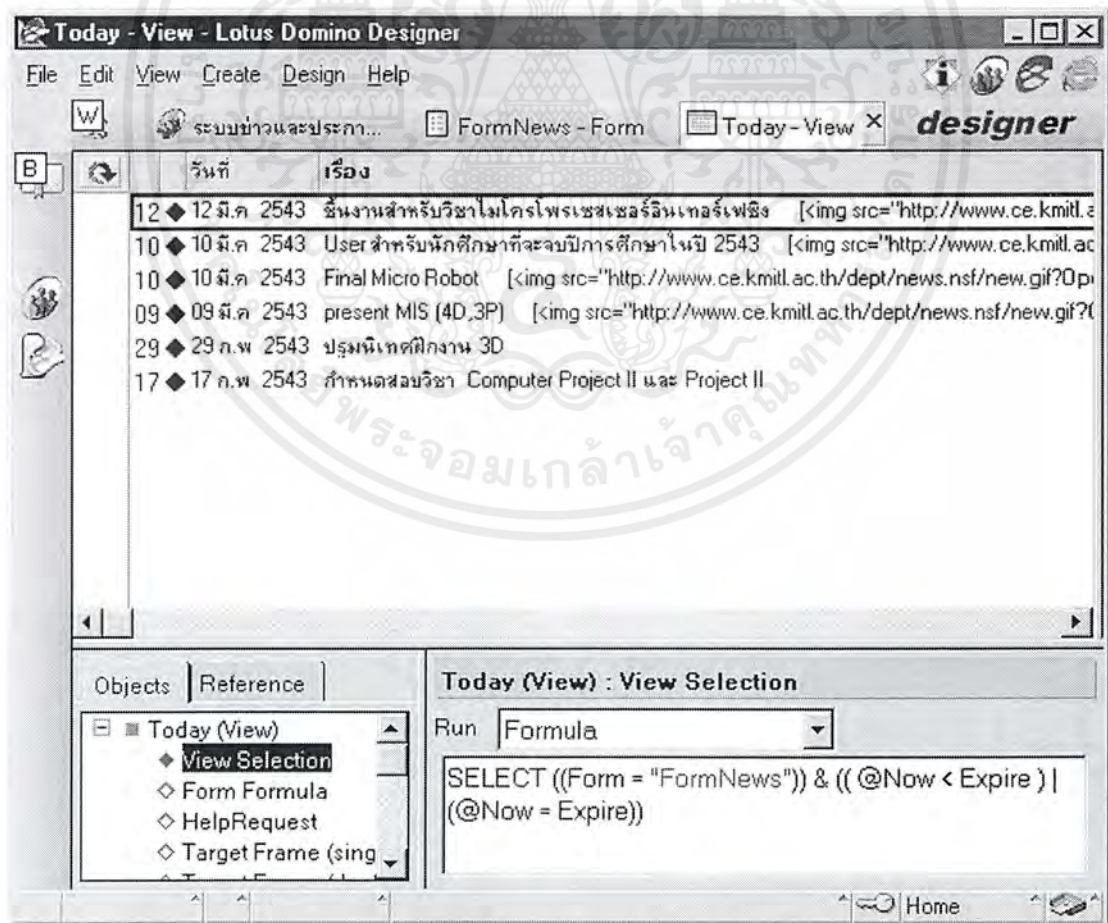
Today - View - Lotus Domino Designer

File Edit View Create Design Help

ระบบข่าวและประกา... FormNews - Form Today - View × designer

| | วันที่ | เรื่อง |
|---|---|---|
| 12 ◆ | 12 มี.ค 2543 | ชิ้นงานสำหรับวิชาไมโครโพรเซสเซอร์อินเทอร์เฟซิ่ง [<img src="http://www.ce.kmitl.a |
| 10 ◆ | 10 มี.ค 2543 | User สำหรับนักศึกษาที่จะจบปีการศึกษาในปี 2543 [<img src="http://www.ce.kmitl.ac |
| 10 ◆ | 10 มี.ค 2543 | Final Micro Robot [<img src="http://www.ce.kmitl.ac.th/dept/news.nsf/new.gif?Op |
| 09 ◆ | 09 มี.ค 2543 | present MIS (4D,3P) [<img src="http://www.ce.kmitl.ac.th/dept/news.nsf/new.gif?( |
| 29 ◆ | 29 ก.พ 2543 | ปฐมนิเทศฝึกงาน 3D |
| 17 ◆ | 17 ก.พ 2543 | กำหนดสอบวิชา Computer Project II และ Project II |

Objects Reference

Today (View)
View Selection
Form Formula
HelpRequest
Target Frame (sing

Today (View) : View Selection

Run Formula

SELECT ((Form = "FormNews")) & (( @Now < Expire ) | (@Now = Expire))

Home